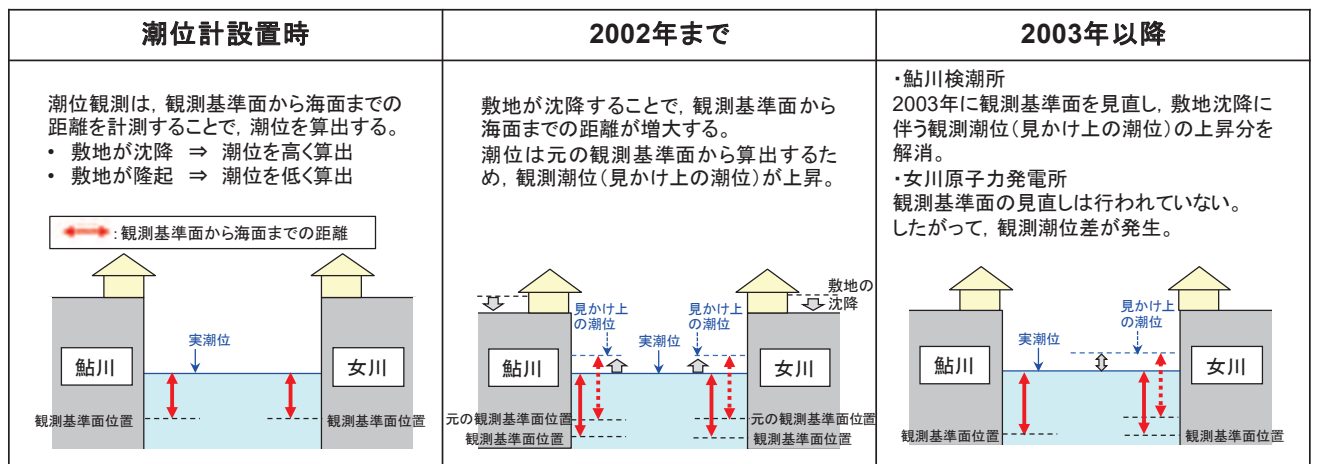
| 潮位計設置時 | 2002年まで | 2003年以降 |
|---|---|---|
| 潮位観測は，観測基準面から海面までの距離を計測することで，潮位を算出する。 • 敷地が沈降 ⇒ 潮位を高く算出 • 敷地が隆起 ⇒ 潮位を低く算出 | 敷地が沈降することで，観測基準面から海面までの距離が増大する。 潮位は元の観測基準面から算出するため，観測潮位（見かけ上の潮位）が上昇。 | ・鮎川検潮所 2003年に観測基準面を見直し，敷地沈降に伴う観測潮位（見かけ上の潮位）の上昇分を解消。 ・女川原子力発電所 観測基準面の見直しは行われていない。 したがって，観測潮位差が発生。 |

:観測基準面から海面までの距離

実潮位
鮎川
女川
観測基準面位置
観測基準面位置

敷地の沈降
見かけ上の潮位
見かけ上の潮位
実潮位
鮎川
女川
元の観測基準面位置
観測基準面位置
元の観測基準面位置
観測基準面位置

見かけ上の潮位
実潮位
鮎川
女川
観測基準面位置
観測基準面位置